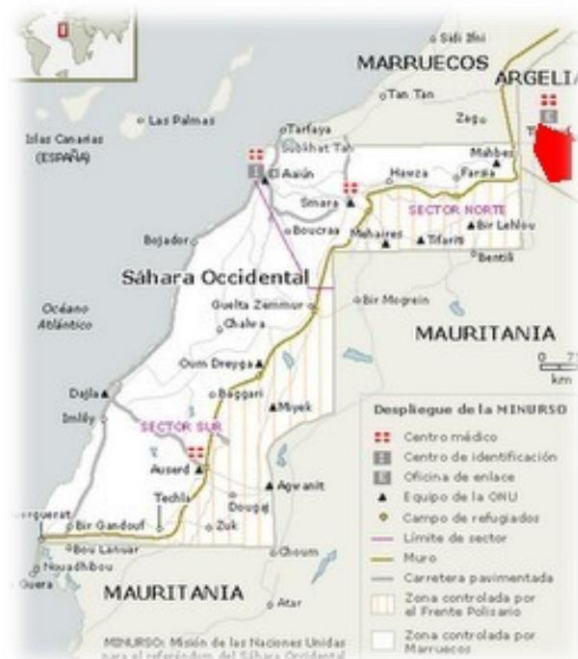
Sidi Ifni
MARRUECOS
ARGELIA
Tan Tan
Zag
Las Palmas
Tarfaya
Islas Canarias (ESPAÑA)
Sobhat Tah
El Aaiún
Hawza
Farsia
Mahbes
Smara
SECTOR NORTE
Boucraa
Mehaires
Tifariti
Bir Lahlou
Bentili
Bojador
Sáhara Occidental
Guelta Zemmur
Bir Mogrein
Chalwa
Océano Atlántico
MAURITANIA
Oum Dreyga
Dajla
Baggari
Imlily
Miyek
SECTOR SUR
Auserd
Agwanit
Techla
Dougaj
Zuk
Bir Gandouf
Choum
Bou Lanuar
Nouadhibou
Guera
Atar
MAURITANIA
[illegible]guerat
km
Despliegue de la MINURSO
Centro médico
Centro de identificación
Oficina de enlace
Equipo de la ONU
Campo de refugiados
Límite de sector
Muro
Carretera pavimentada
Zona controlada por el Frente Polisario
Zona controlada por Marruecos
MINURSO: Misión de las Naciones Unidas para el referéndum del Sáhara Occidental